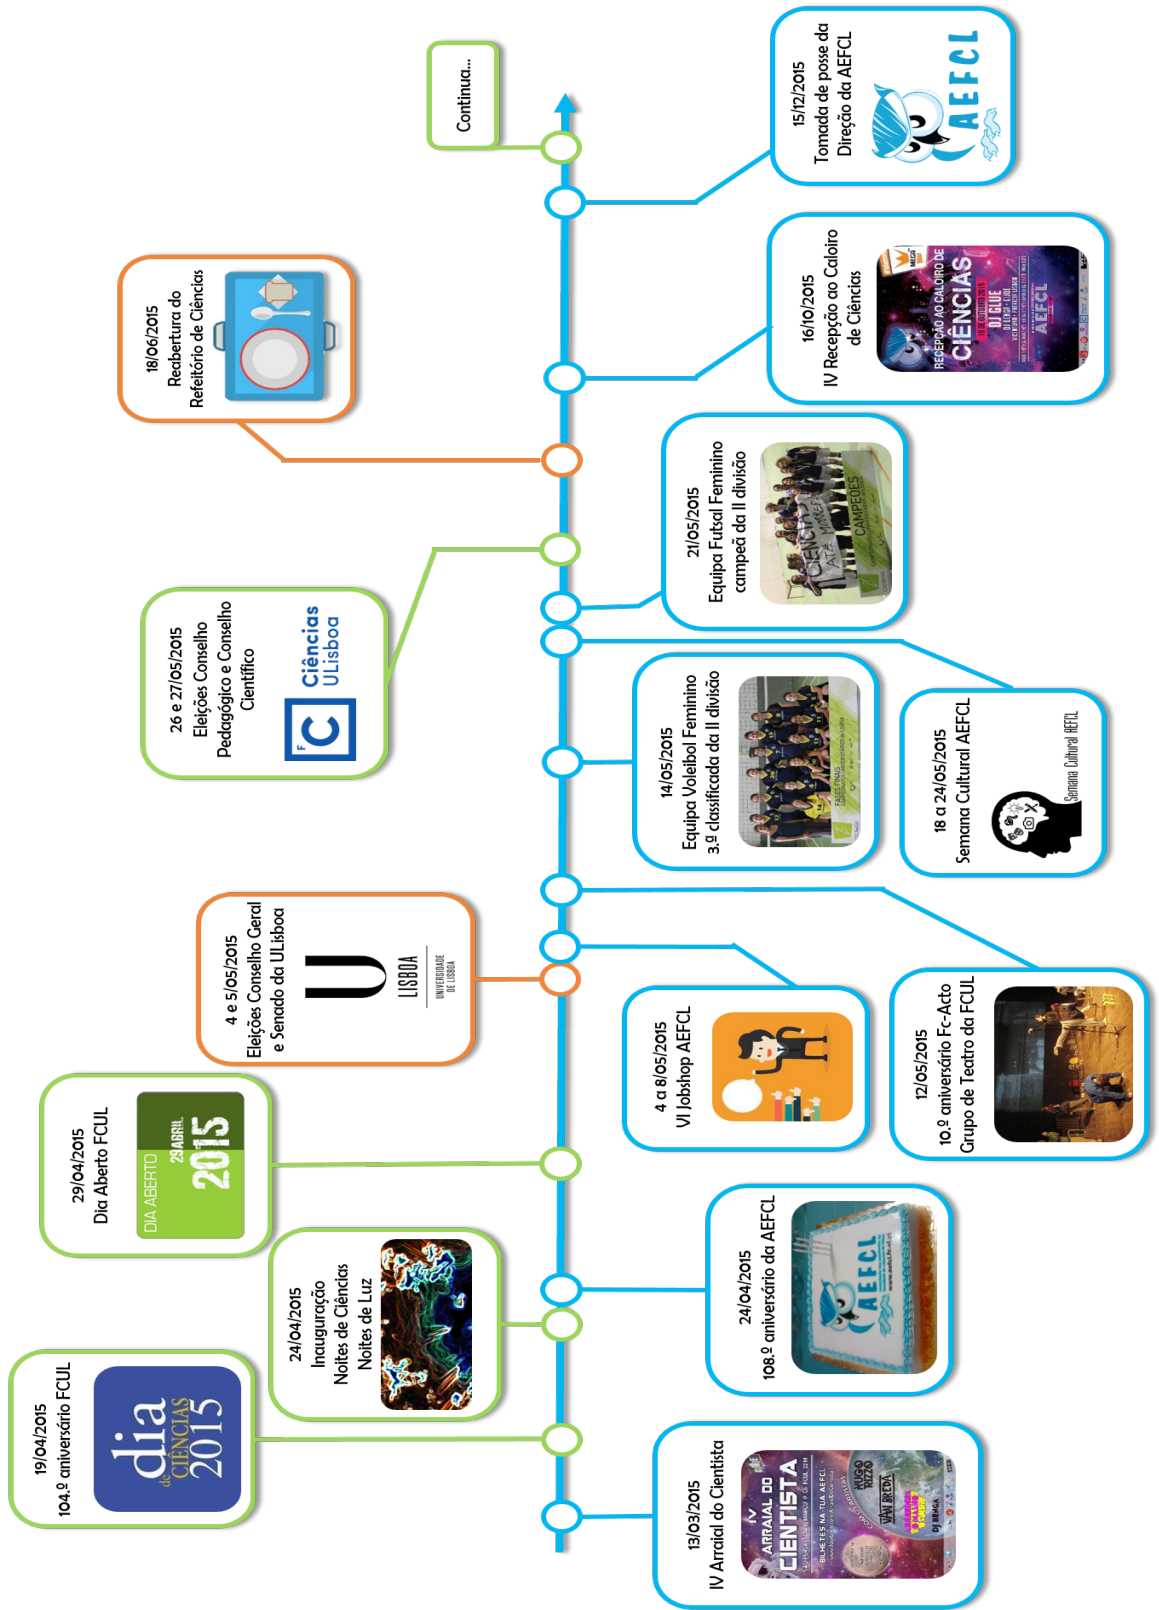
Continua...

15/12/2015
Tomada de posse da Direção da AEFCL

AEFCL

16/10/2015
IV Recepção ao Caloiro de Ciências

RECEPÇÃO AO CALOIRO DE CIÊNCIAS
DJ BLUE
AEFCL

18/06/2015
Reabertura do Refeitório de Ciências

21/05/2015
Equipa Futsal Feminino campeã da II divisão

CAMPEÕES

26 e 27/05/2015
Eleições Conselho Pedagógico e Conselho Científico

Ciências ULisboa

14/05/2015
Equipa Voleibol Feminino 3.º classificada da II divisão

18 a 24/05/2015
Semana Cultural AEFCL

Semana Cultural AEFCL

4 e 5/05/2015
Eleições Conselho Geral e Senado da ULisboa

U LISBOA
UNIVERSIDADE DE LISBOA

4 a 8/05/2015
VI Jobshop AEFCL

12/05/2015
10.º aniversário Fc-Acto Grupo de Teatro da FCUL

29/04/2015
Dia Aberto FCUL

DIA ABERTO 29 ABRIL 2015

24/04/2015
Inauguração Noites de Ciências Noites de Luz

24/04/2015
108.º aniversário da AEFCL

AEFCL

19/04/2015
104.º aniversário FCUL

dia de CIÊNCIAS 2015

13/03/2015
IV Arraial do Cientista

IV ARRAIAL DO CIENTISTA
HUGO RIZZO
VAN BREDA
DJ BRAGA